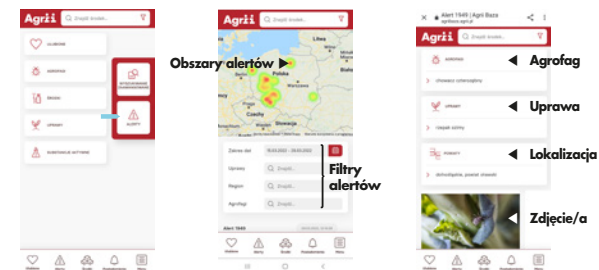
Agrii Znajdź środek...

ULUBIONE

AGROFAGI

ŚRODKI

UPRAWY

SUBSTANCJE AKTYWNE

PORÓWNANIE PRODUKTÓW

ALERTY

Ulubione Alerty Środki Powiadomienia Menu

Agrii Znajdź środek...

Obszary alertów

Litwa

Polska

Niemcy

Czechy

Słowacja

Zakres dat 15.03.2022 - 22.03.2022

Uprawy Znajdź...

Region Znajdź...

Agrofagi Znajdź...

Alert 1940

Filtry alertów

Alert 1949 | Agri Baza
agribaza.agrii.pl

Agrii Znajdź środek...

AGROFAGI

chowacz czterozębny

Agrofag

UPRAWY

rzepak ozimy

Uprawa

POWIATY

dolnośląskie, powiat oławski

Lokalizacja

Zdjęcie/a

Ulubione Alerty Środki Powiadomienia Menu